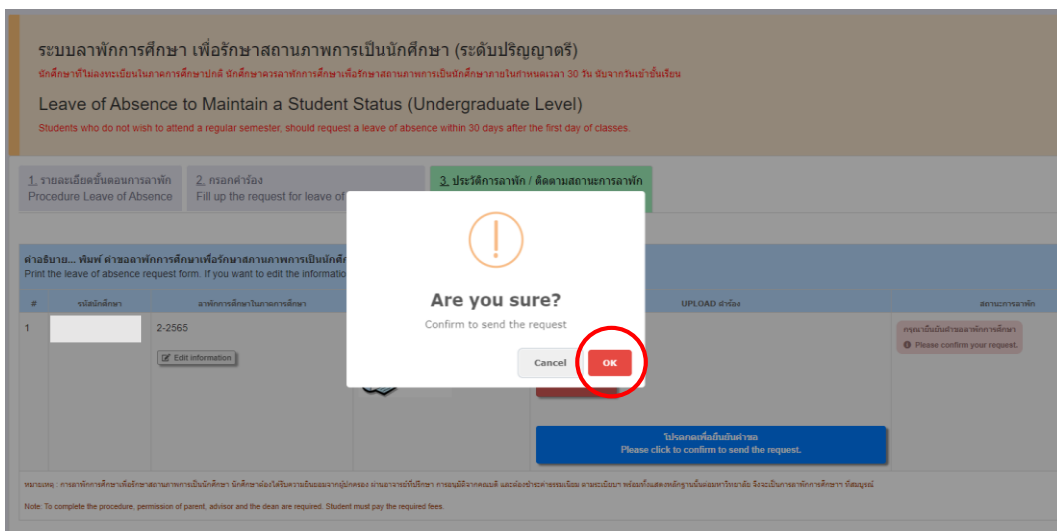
ระบบลาพักการศึกษา เพื่อรักษาสถานภาพการเป็นนักศึกษา (ระดับปริญญาตรี)

นักศึกษาที่ไม่ลงทะเบียนในภาคการศึกษาปกติ นักศึกษาควรลาพักการศึกษาเพื่อรักษาสถานภาพการเป็นนักศึกษาภายในกำหนดเวลา 30 วัน นับจากวันเข้าชั้นเรียน

Leave of Absence to Maintain a Student Status (Undergraduate Level)

Students who do not wish to attend a regular semester, should request a leave of absence within 30 days after the first day of classes.

1. รายละเอียดขั้นตอนการลาพัก
Procedure Leave of Absence

2. กรอกคำร้อง
Fill up the request for leave of

3. ประวัติการลาพัก / ติดตามสถานะการลาพัก

คำอธิบาย... พิมพ์ คำขอลาพักการศึกษาเพื่อรักษาสถานภาพการเป็นนักศึก
Print the leave of absence request form. If you want to edit the informatio

| # | รหัสนักศึกษา | ลาพักการศึกษาในภาคการศึกษา | | UPLOAD คำร้อง | สถานะการลาพัก |
|---|---|---|---|---|---|
| 1 | | 2-2565 Edit information | | | กรุณายืนยันคำขอลาพักการศึกษา Please confirm your request. |

Are you sure?

Confirm to send the request

Cancel OK

โปรดกดเพื่อยืนยันคำขอ
Please click to confirm to send the request.

หมายเหตุ : การลาพักการศึกษาเพื่อรักษาสถานภาพการเป็นนักศึกษา นักศึกษาต้องได้รับความยินยอมจากผู้ปกครอง อาจารย์ที่ปรึกษา การอนุมัติจากคณบดี และต้องชำระค่าธรรมเนียม ตามระเบียบฯ พร้อมทั้งแสดงหลักฐานนั้นต่อมหาวิทยาลัย จึงจะเป็นการลาพักการศึกษาฯ ที่สมบูรณ์

Note: To complete the procedure, permission of parent, advisor and the dean are required. Student must pay the required fees.